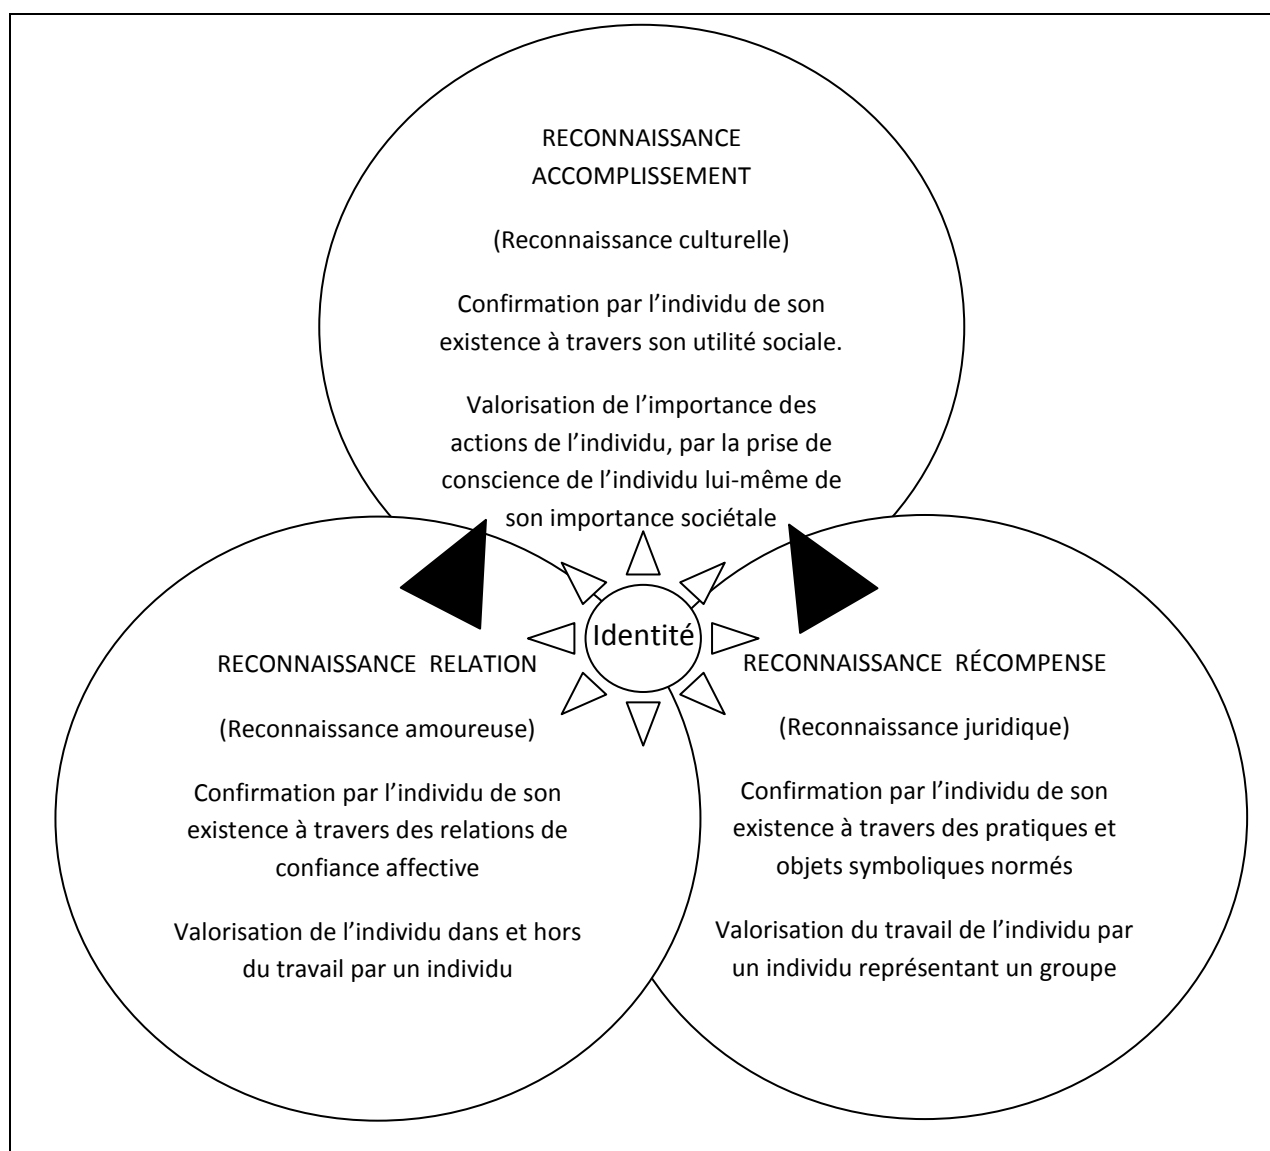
RECONNAISSANCE ACCOMPLISSEMENT

(Reconnaissance culturelle)

Confirmation par l'individu de son existence à travers son utilité sociale.

Valorisation de l'importance des actions de l'individu, par la prise de conscience de l'individu lui-même de son importance sociétale

Identité

RECONNAISSANCE RELATION

(Reconnaissance amoureuse)

Confirmation par l'individu de son existence à travers des relations de confiance affective

Valorisation de l'individu dans et hors du travail par un individu

RECONNAISSANCE RÉCOMPENSE

(Reconnaissance juridique)

Confirmation par l'individu de son existence à travers des pratiques et objets symboliques normés

Valorisation du travail de l'individu par un individu représentant un groupe